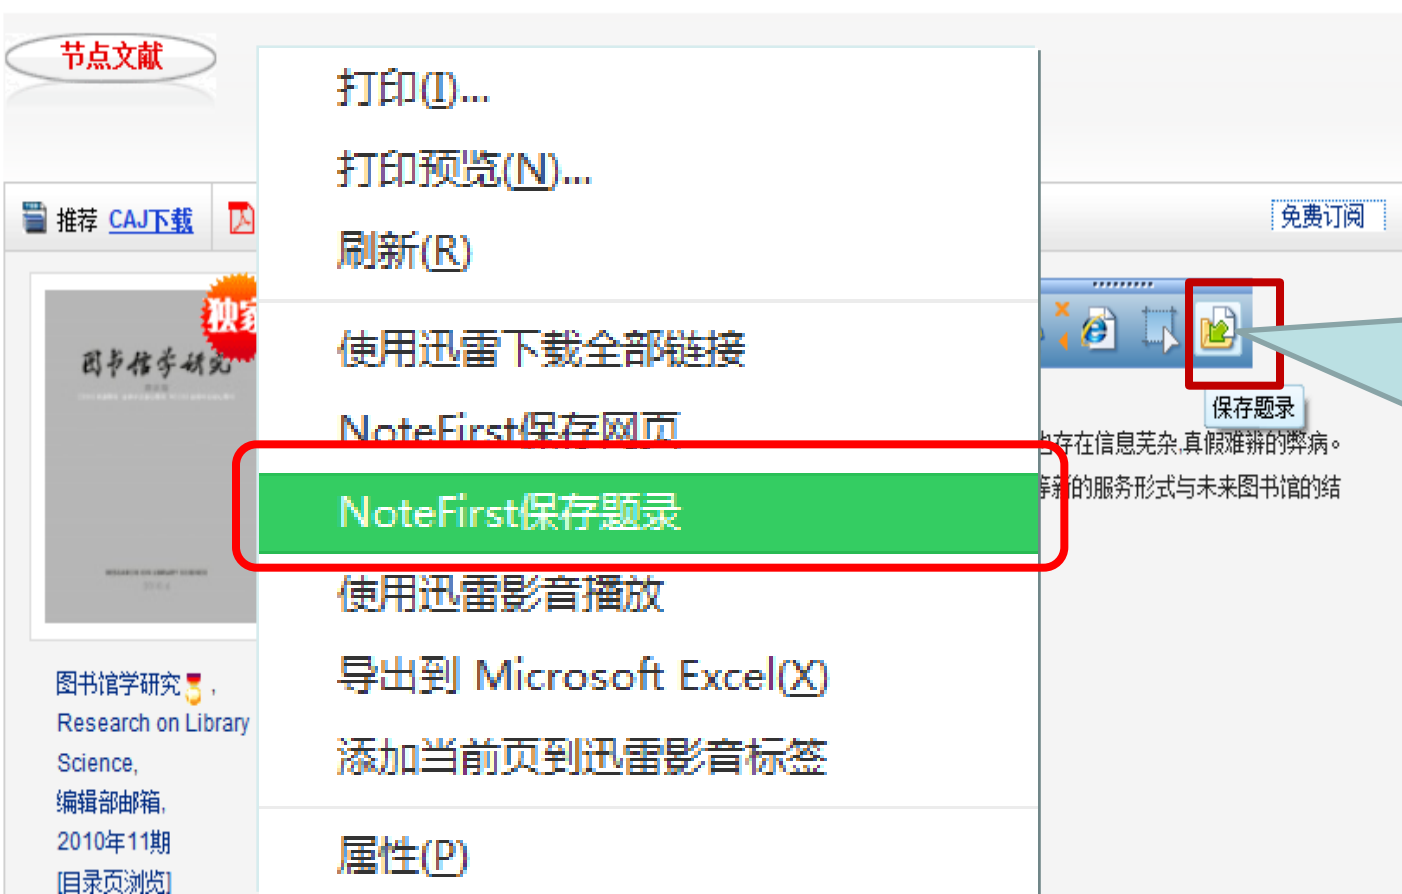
节点文献

推荐 CAJ下载

免费订阅

独家

图书信学研究

打印(I)...
打印预览(N)...
刷新(R)
使用迅雷下载全部链接
NoteFirst保存网页
NoteFirst保存题录
使用迅雷影音播放
导出到 Microsoft Excel(X)
添加当前页到迅雷影音标签
属性(P)

保存题录

存在信息芜杂,真假难辨的弊病。
的服务形式与未来图书馆的结

图书馆学研究,
Research on Library Science,
编辑部邮箱,
2010年11期
[目录页浏览]